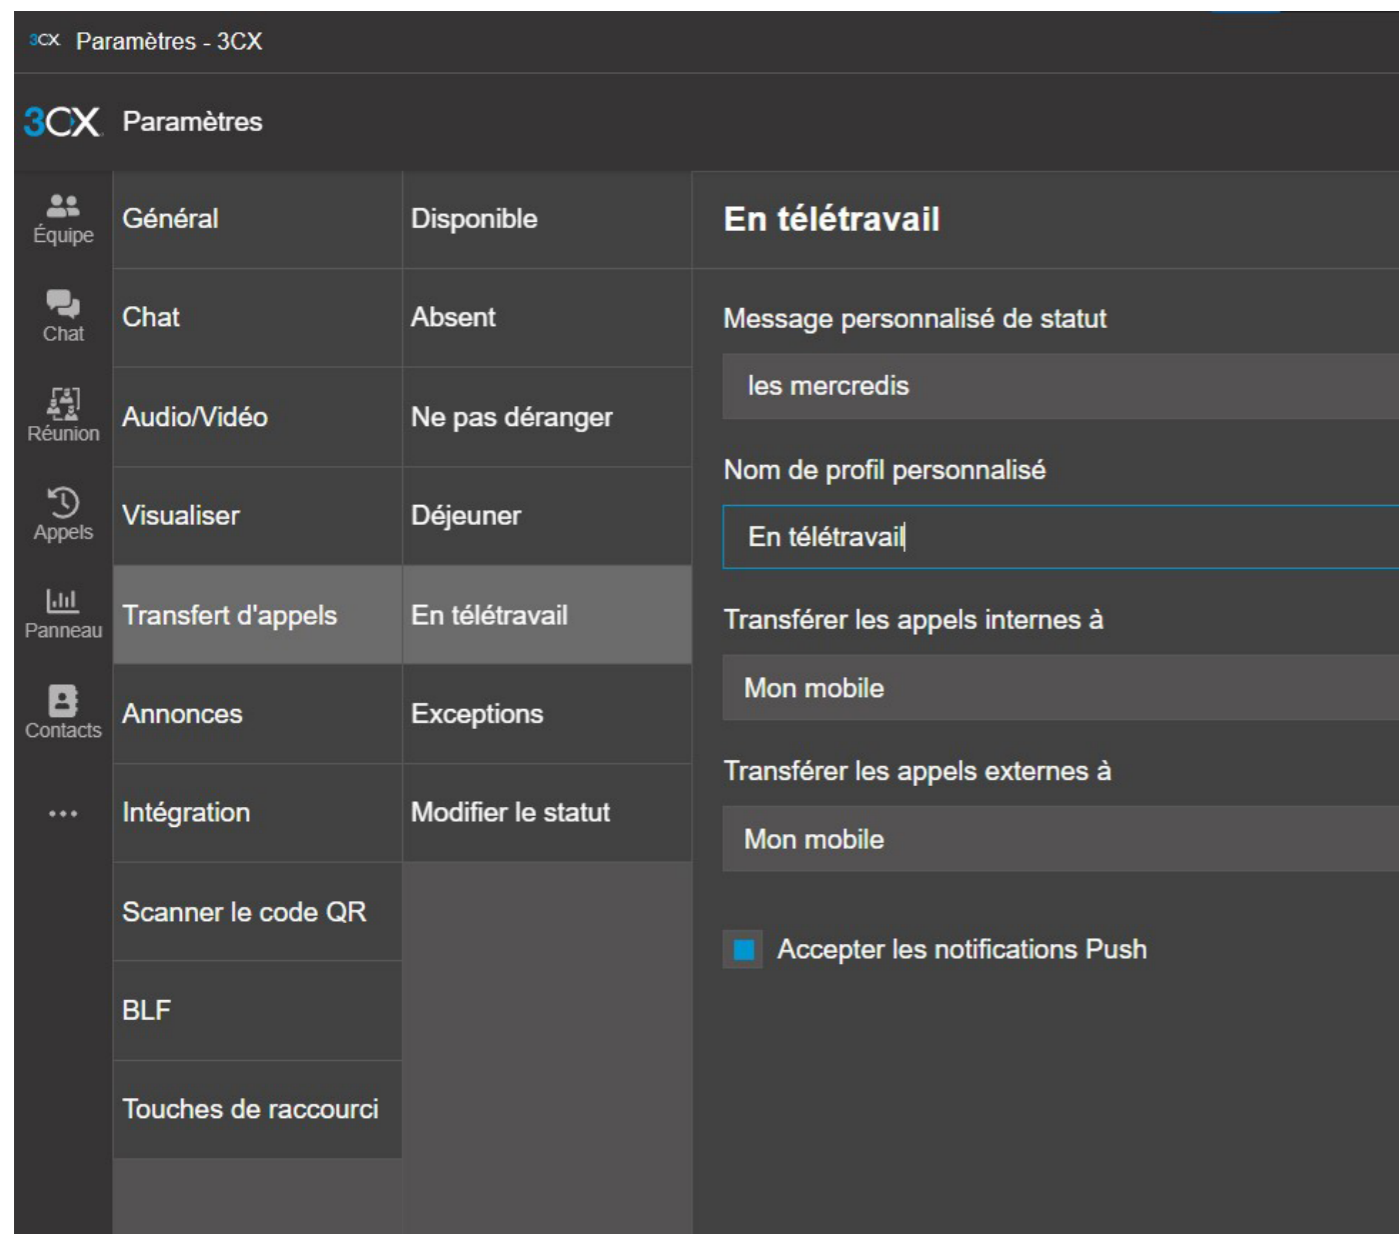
3CX Paramètres - 3CX

3CX Paramètres

Équipe
Chat
Réunion
Appels
Panneau
Contacts
•••

Général
Chat
Audio/Vidéo
Visualiser
Transfert d'appels
Annonces
Intégration
Scanner le code QR
BLF
Touches de raccourci

Disponible
Absent
Ne pas déranger
Déjeuner
En télétravail
Exceptions
Modifier le statut

En télétravail

Message personnalisé de statut

les mercredis

Nom de profil personnalisé

En télétravail

Transférer les appels internes à

Mon mobile

Transférer les appels externes à

Mon mobile

Accepter les notifications Push